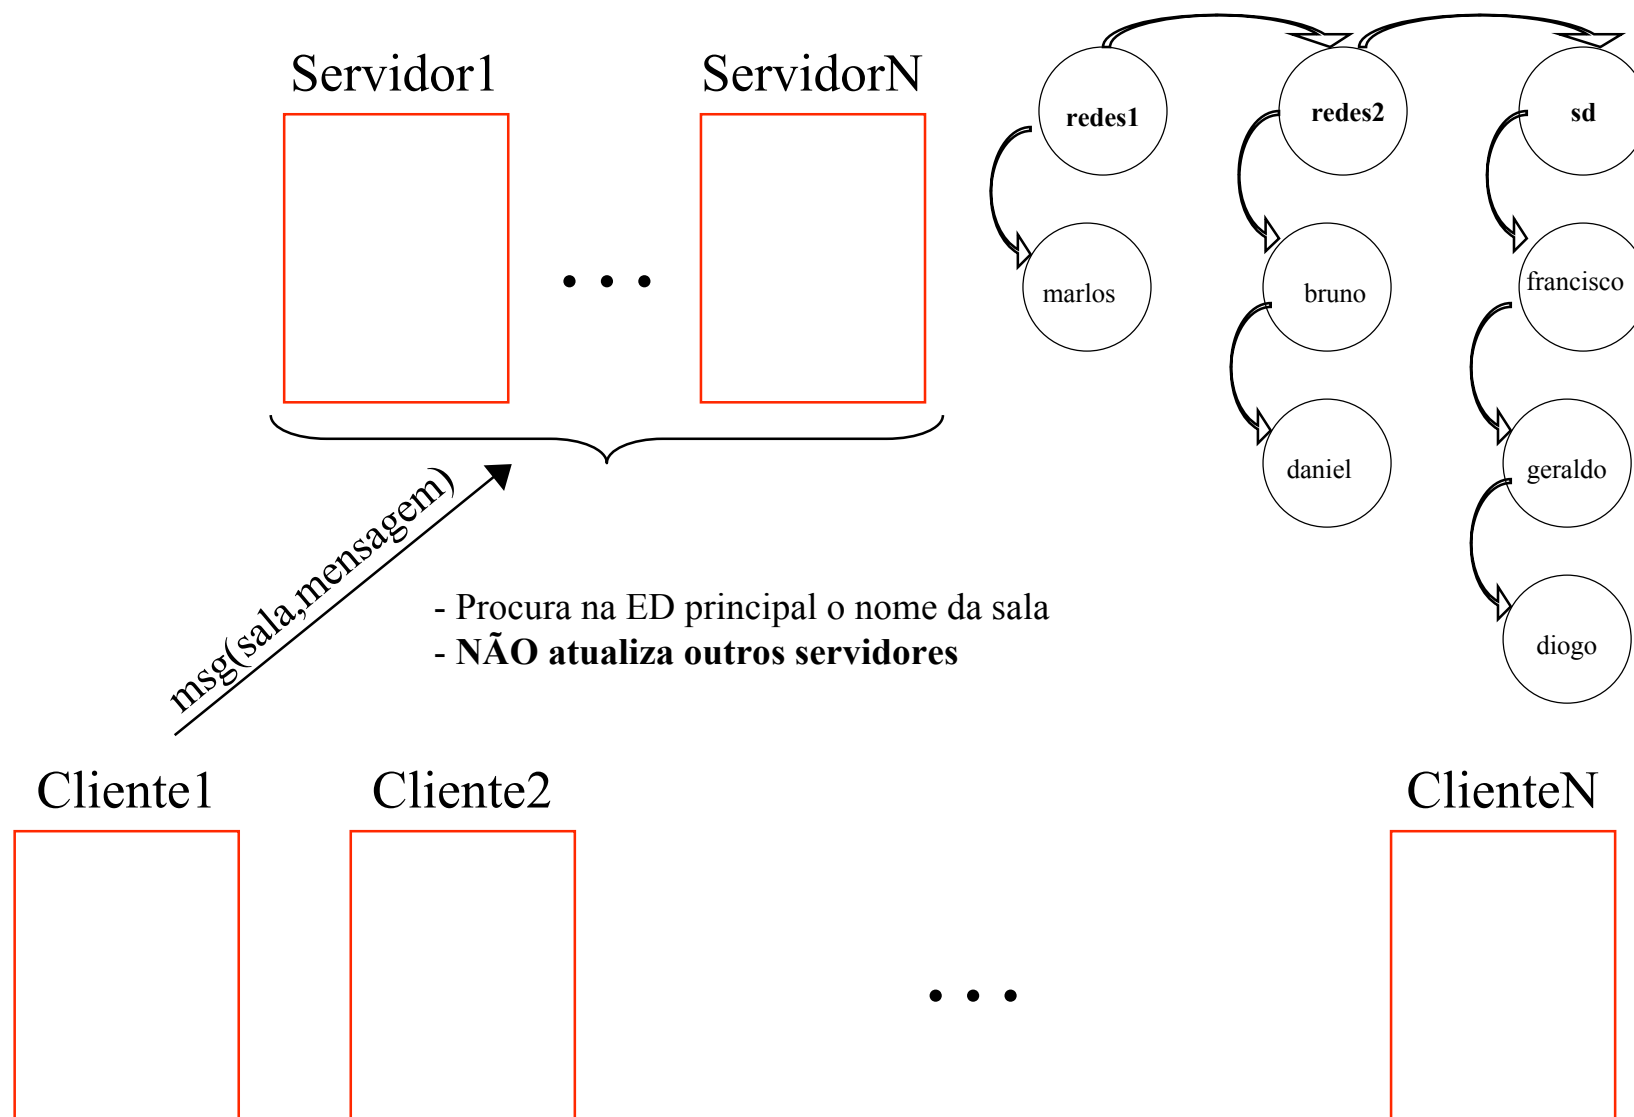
Servidor1

. . .

ServidorN

redes1

redes2

sd

marlos

bruno

francisco

daniel

geraldo

diogo

msg(sala,mensagem)

- Procura na ED principal o nome da sala
- **NÃO atualiza outros servidores**

Cliente1

Cliente2

. . .

ClienteN